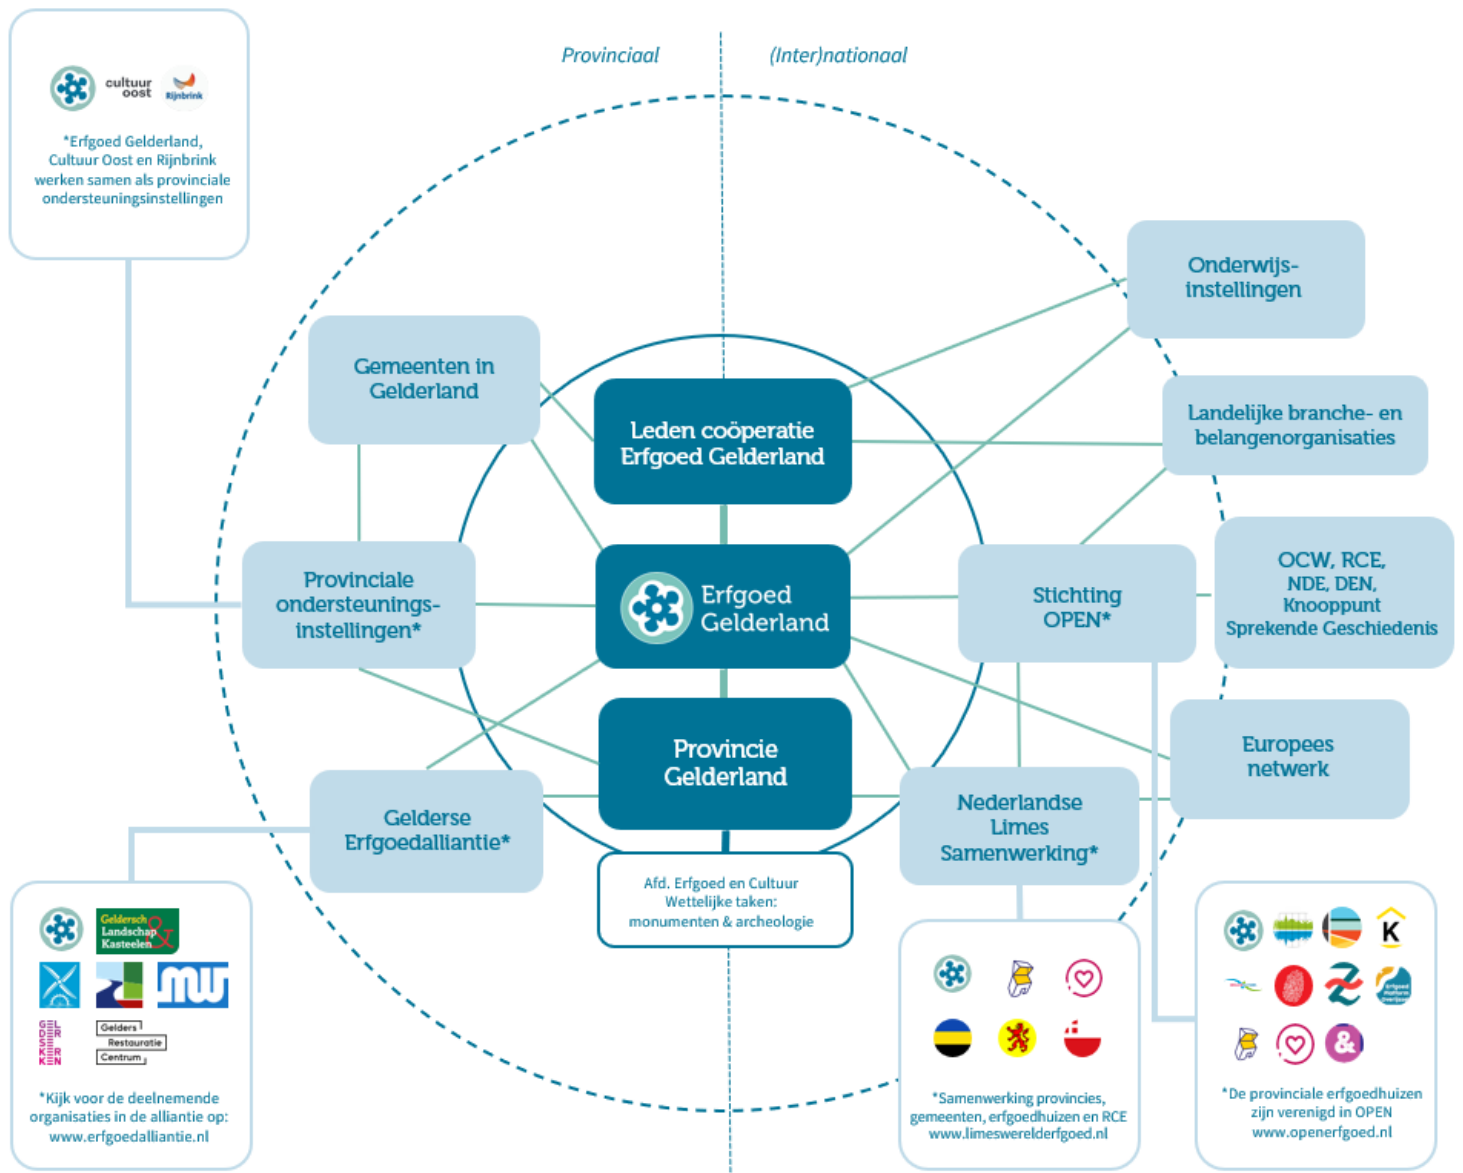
Provinciaal

(Inter)nationaal

cultuur oost

Rijnbrink

*Erfgoed Gelderland, Cultuur Oost en Rijnbrink werken samen als provinciale ondersteuningsinstellingen

Gemeenten in Gelderland

Leden coöperatie Erfgoed Gelderland

Onderwijs-instellingen

Landelijke branche- en belangenorganisaties

Provinciale ondersteunings-instellingen*

Erfgoed Gelderland

Stichting OPEN*

OCW, RCE, NDE, DEN, Knooppunt Sprekende Geschiedenis

Europees netwerk

Provincie Gelderland

Gelderse Erfgoedalliantie*

Nederlandse Limes Samenwerking*

Afd. Erfgoed en Cultuur
Wettelijke taken:
monumenten & archeologie

Geldersch Landschap & Kasteelen

GELDERSE KERKEN

Gelders Restauratie Centrum

*Kijk voor de deelnemende organisaties in de alliantie op: www.erfgoedalliantie.nl

*Samenwerking provincies, gemeenten, erfgoedhuizen en RCE www.limeswerelderfgoed.nl

K

*De provinciale erfgoedhuizen zijn verenigd in OPEN www.openerfgoed.nl